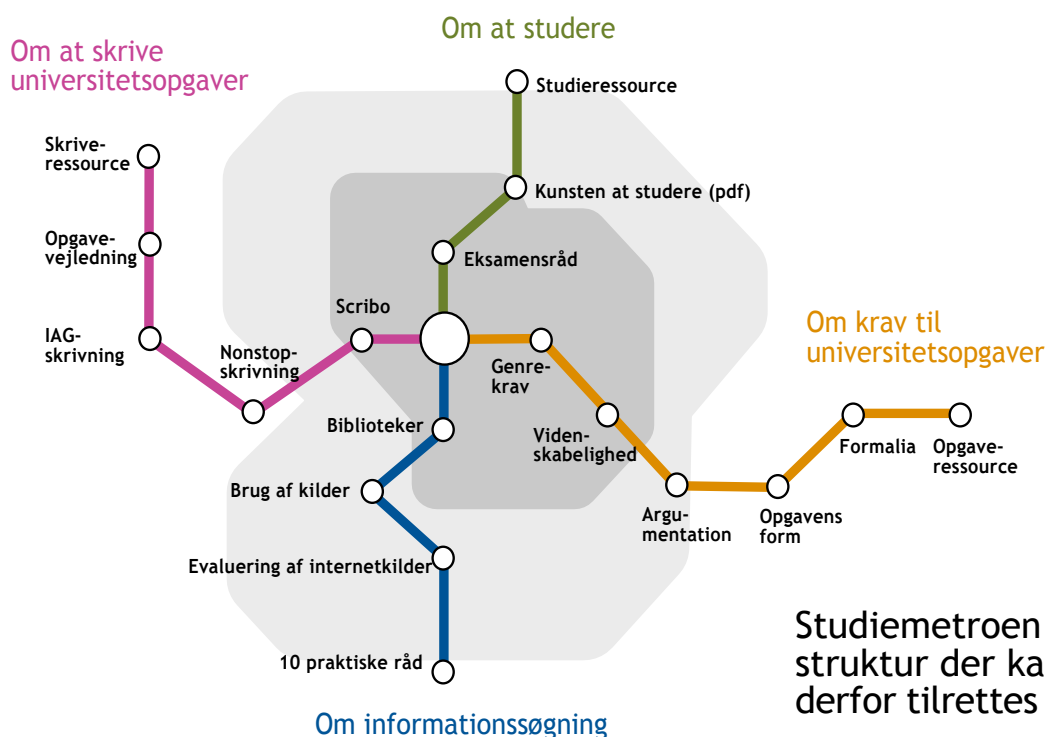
Om at skrive universitetsopgaver

Om at studere

Studieressource

Kunsten at studere (pdf)

Eksamensråd

Skriveressource

Opgavevejledning

IAG-skrivning

Nonstopskrivning

Scribo

Genrekrav

Om krav til universitetsopgaver

Videnskabelighed

Biblioteker

Brug af kilder

Argumentation

Opgavens form

Formalia

Opgaveressource

Evaluering af internetkilder

10 praktiske råd

Om informationssøgning

Studiemetroen struktur der ka derfor tilrettes